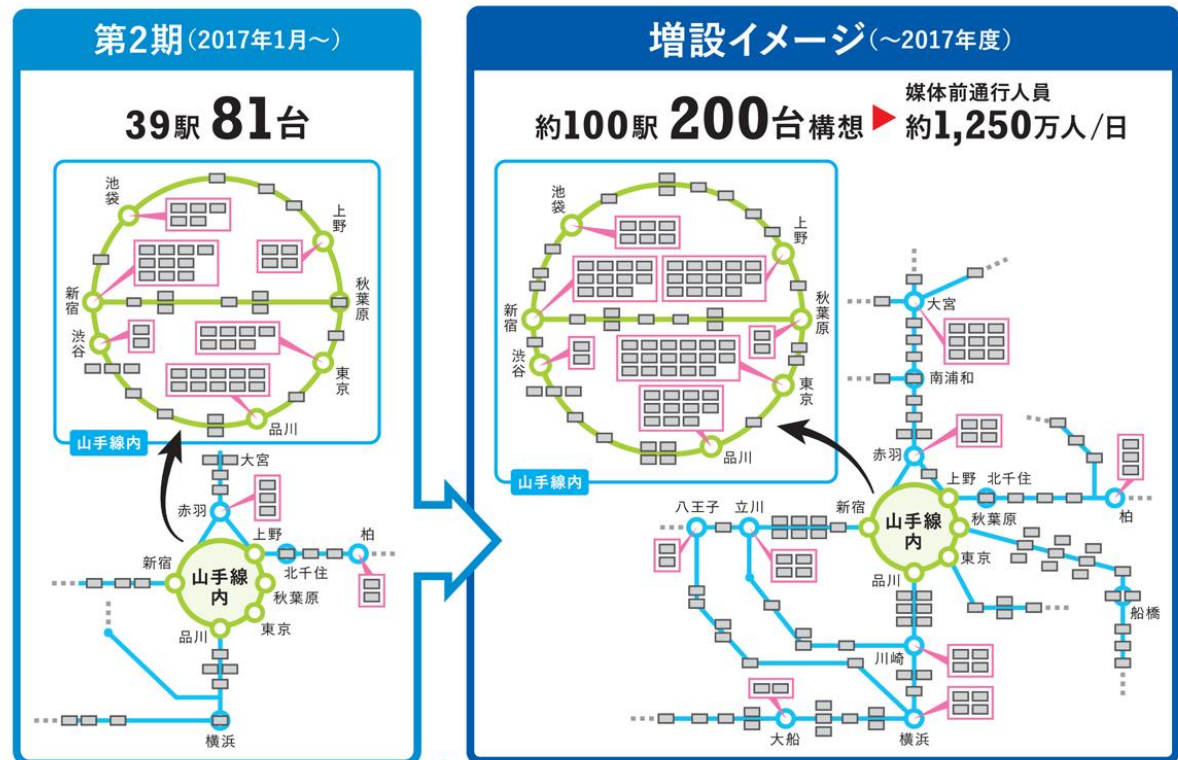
第2期（2017年1月～）

39駅 81台

池袋
上野
秋葉原
新宿
渋谷
東京
品川
山手線内

大宮
赤羽
上野
柏
新宿
山手線内
北千住
秋葉原
品川
東京
横浜

増設イメージ（～2017年度）

約100駅 200台構想 ▶ 媒体前通行人員 約1,250万人/日

池袋
上野
秋葉原
新宿
渋谷
東京
品川
山手線内

大宮
南浦和
赤羽
上野
北千住
柏
八王子
立川
新宿
山手線内
秋葉原
東京
品川
船橋
川崎
大船
横浜